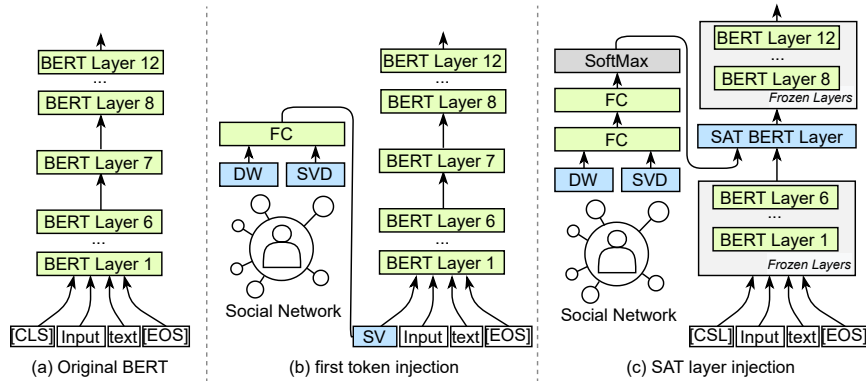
BERT Layer 12
...
BERT Layer 8
BERT Layer 7
BERT Layer 6
...
BERT Layer 1
[CLS] Input text [EOS]
(a) Original BERT

FC
DW SVD
Social Network
BERT Layer 12
...
BERT Layer 8
BERT Layer 7
BERT Layer 6
...
BERT Layer 1
SV Input text [EOS]
(b) first token injection

SoftMax
FC
FC
DW SVD
Social Network
BERT Layer 12
...
BERT Layer 8
Frozen Layers
SAT BERT Layer
BERT Layer 6
...
BERT Layer 1
Frozen Layers
[CSL] Input text [EOS]
(c) SAT layer injection